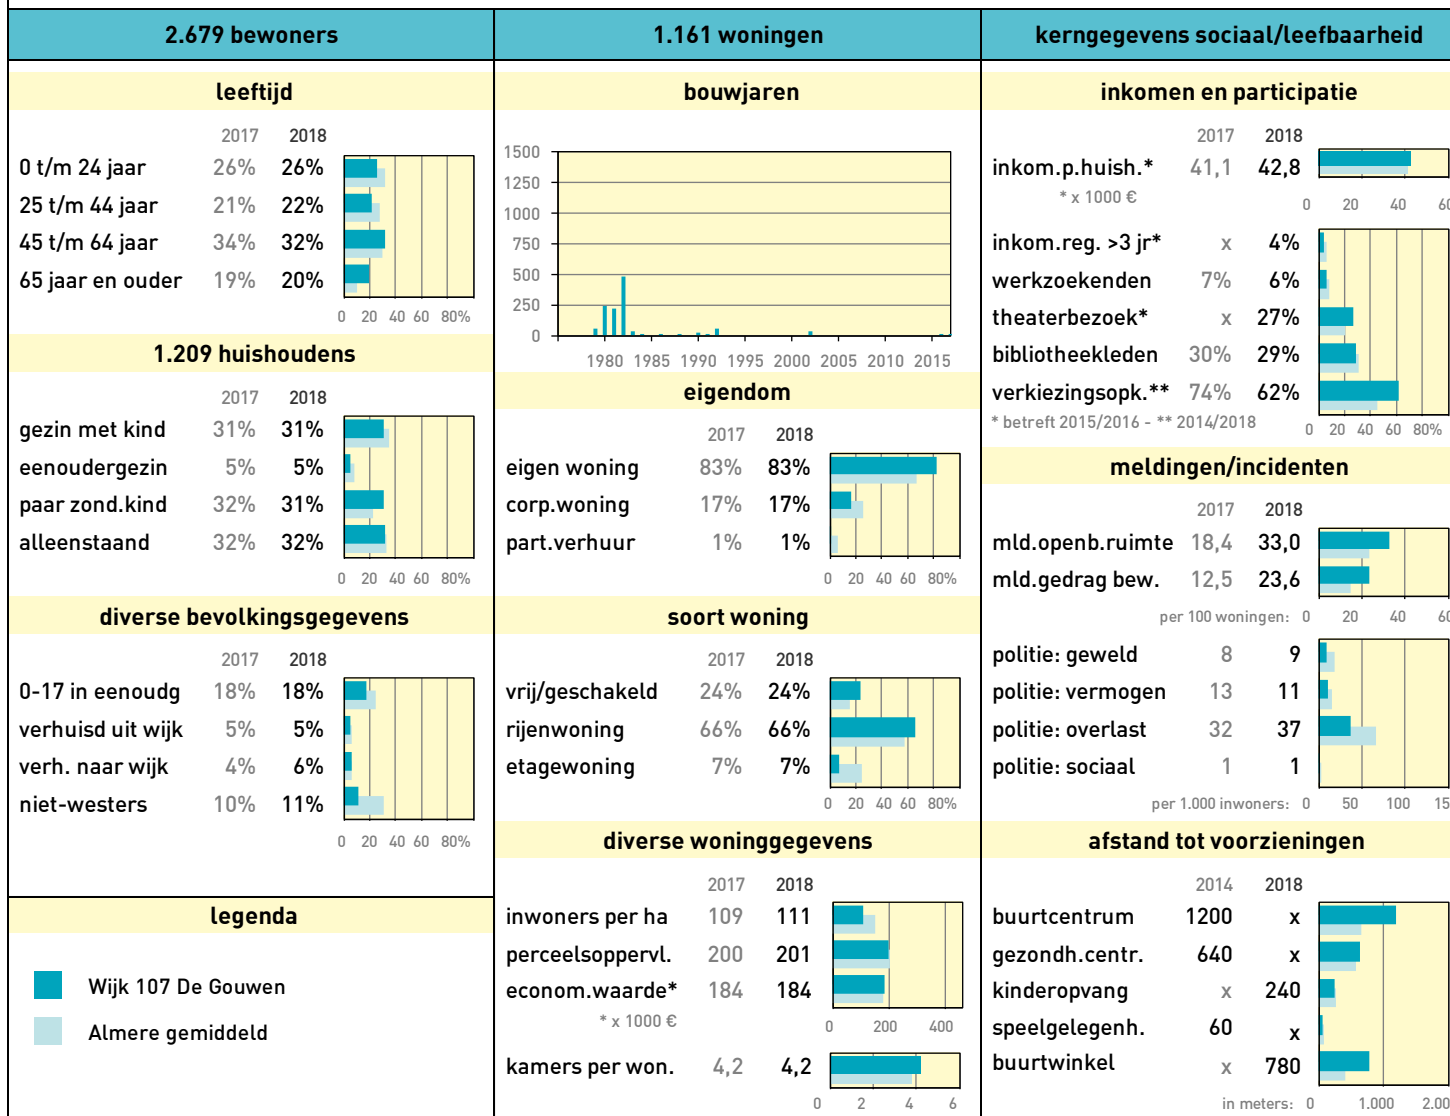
2.679 bewoners

leeftijd

| | 2017 | 2018 |
|---|---|---|
| 0 t/m 24 jaar | 26% | 26% |
| 25 t/m 44 jaar | 21% | 22% |
| 45 t/m 64 jaar | 34% | 32% |
| 65 jaar en ouder | 19% | 20% |

0 20 40 60 80%

1.209 huishoudens

| | 2017 | 2018 |
|---|---|---|
| gezin met kind | 31% | 31% |
| eenoudergezin | 5% | 5% |
| paar zond.kind | 32% | 31% |
| alleenstaand | 32% | 32% |

0 20 40 60 80%

diverse bevolkingsgegevens

| | 2017 | 2018 |
|---|---|---|
| 0-17 in eenoudg | 18% | 18% |
| verhuisd uit wijk | 5% | 5% |
| verh. naar wijk | 4% | 6% |
| niet-westers | 10% | 11% |

0 20 40 60 80%

legenda

Wijk 107 De Gouwen
Almere gemiddeld

1.161 woningen

bouwjaren

1500 1250 1000 750 500 250 0
1980 1985 1990 1995 2000 2005 2010 2015

eigendom

| | 2017 | 2018 |
|---|---|---|
| eigen woning | 83% | 83% |
| corp.woning | 17% | 17% |
| part.verhuur | 1% | 1% |

0 20 40 60 80%

soort woning

| | 2017 | 2018 |
|---|---|---|
| vrij/geschakeld | 24% | 24% |
| rijenwoning | 66% | 66% |
| etagewoning | 7% | 7% |

0 20 40 60 80%

diverse woninggegevens

| | 2017 | 2018 |
|---|---|---|
| inwoners per ha | 109 | 111 |
| perceelsoppervl. | 200 | 201 |
| econom.waarde* | 184 | 184 |

* x 1000 €

0 200 400

| kamers per won. | 4,2 | 4,2 |
|---|---|---|

0 2 4 6

kerngegevens sociaal/leefbaarheid

inkomen en participatie

| | 2017 | 2018 |
|---|---|---|
| inkom.p.huish.* | 41,1 | 42,8 |

* x 1000 €

0 20 40 60

| | | |
|---|---|---|
| inkom.reg. >3 jr* | x | 4% |
| werkzoekenden | 7% | 6% |
| theaterbezoek* | x | 27% |
| bibliotheekleden | 30% | 29% |
| verkiezingsopk.** | 74% | 62% |

* betreft 2015/2016 - ** 2014/2018

0 20 40 60 80%

meldingen/incidenten

| | 2017 | 2018 |
|---|---|---|
| mld.openb.ruimte | 18,4 | 33,0 |
| mld.gedrag bew. | 12,5 | 23,6 |

per 100 woningen: 0 20 40 60

| | | |
|---|---|---|
| politie: geweld | 8 | 9 |
| politie: vermogen | 13 | 11 |
| politie: overlast | 32 | 37 |
| politie: sociaal | 1 | 1 |

per 1.000 inwoners: 0 50 100 15

afstand tot voorzieningen

| | 2014 | 2018 |
|---|---|---|
| buurtcentrum | 1200 | x |
| gezondh.centr. | 640 | x |
| kinderopvang | x | 240 |
| speelgelegenh. | 60 | x |
| buurtwinkel | x | 780 |

in meters: 0 1.000 2.00